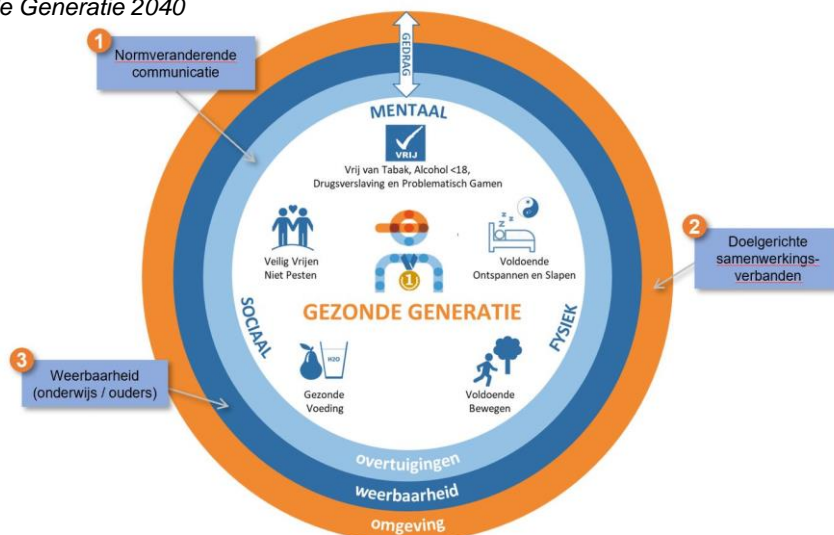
e Generatie 2040

1 Normveranderende communicatie

GEDRAG

MENTAAL

VRIJ

Vrij van Tabak, Alcohol <18, Drugsverslaving en Problematisch Gamen

Veilig Vrijen
Niet Pesten

Voldoende
Ontspannen en Slapen

2 Doelgerichte samenwerkingsverbanden

SOCIAAL

GEZONDE GENERATIE

FYSIEK

3 Weerbaarheid (onderwijs / ouders)

H2O

Gezonde
Voeding

Voldoende
Bewegen

overtuigingen

weerbaarheid

omgeving